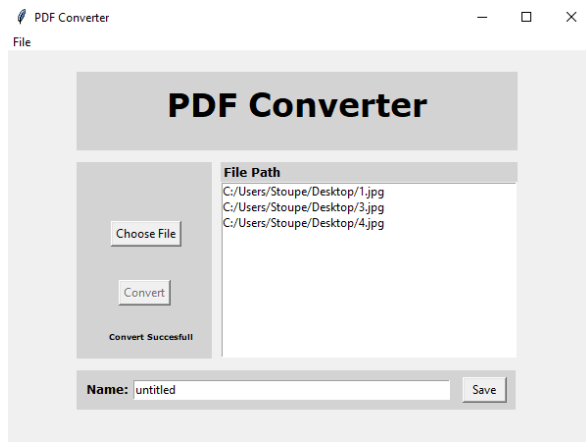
PDF Converter

File

PDF Converter

Choose File

Convert

Convert Succesfull

File Path

C:/Users/Stoupe/Desktop/1.jpg
C:/Users/Stoupe/Desktop/3.jpg
C:/Users/Stoupe/Desktop/4.jpg

Name: untitled

Save